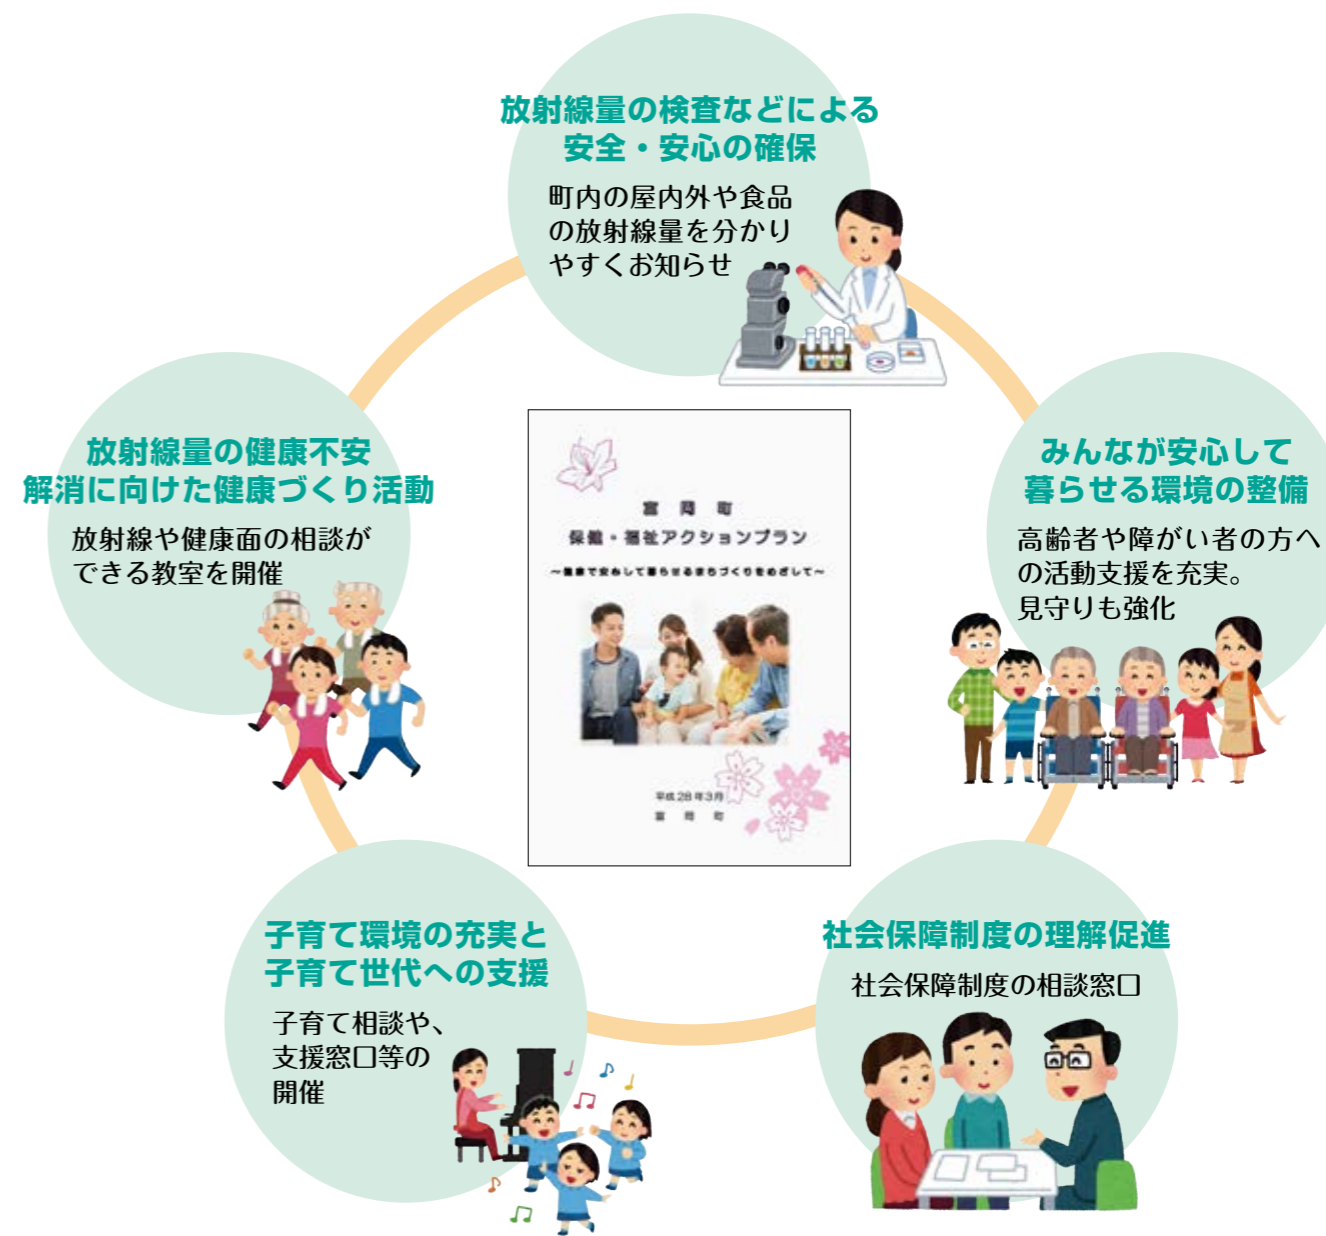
放射線量の検査などによる
安全・安心の確保

町内の屋内外や食品の放射線量を分かりやすくお知らせ

放射線量の健康不安
解消に向けた健康づくり活動

放射線や健康面の相談ができる教室を開催

富岡町
保健・福祉アクションプラン
～健康で安心して暮らせるまちづくりをめざして～

平成28年3月
富岡町

みんなが安心して
暮らせる環境の整備

高齢者や障がい者の方への活動支援を充実。
見守りも強化

子育て環境の充実と
子育て世代への支援

子育て相談や、支援窓口等の開催

社会保障制度の理解促進

社会保障制度の相談窓口